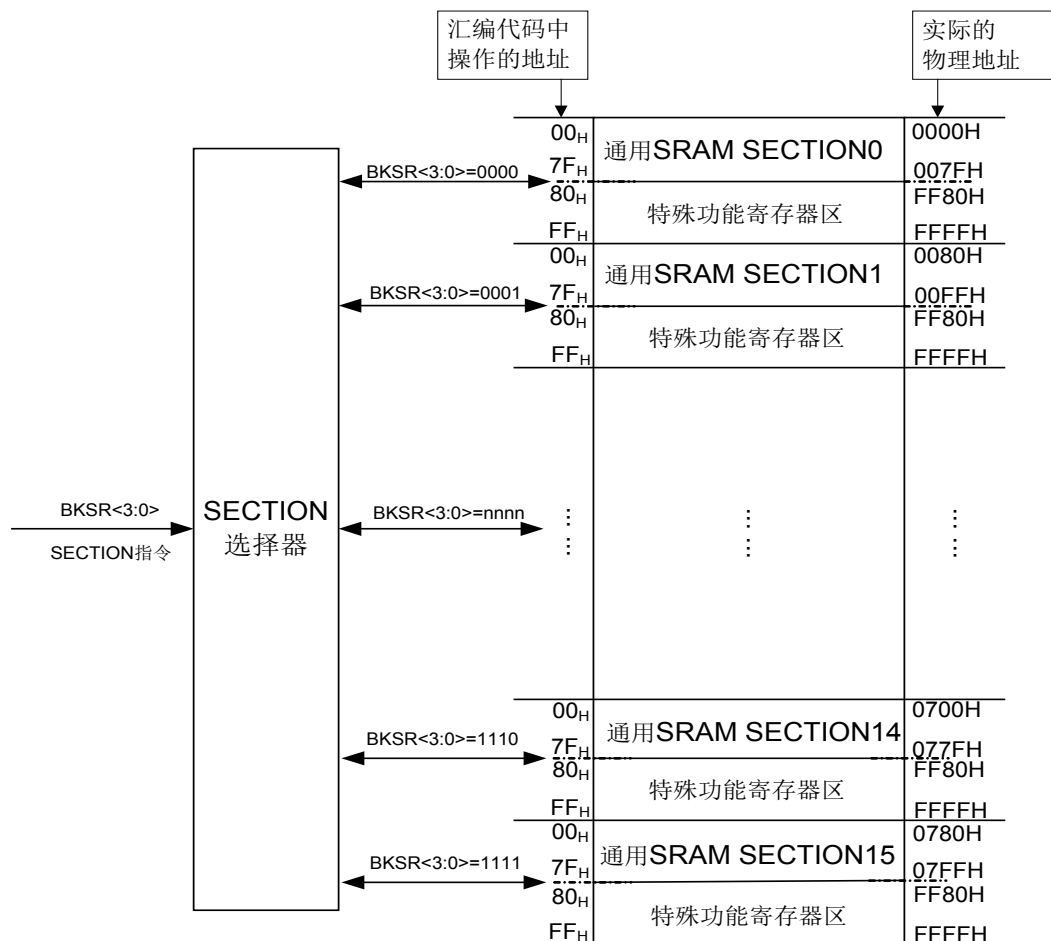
汇编代码中操作的地址

实际的物理地址

$00_H$
通用SRAM SECTION0
0000H
BKSR<3:0>=0000
$7F_H$
007FH
$80_H$
FF80H
特殊功能寄存器区
$FF_H$
FFFFH

$00_H$
通用SRAM SECTION1
0080H
BKSR<3:0>=0001
$7F_H$
00FFH
$80_H$
FF80H
特殊功能寄存器区
$FF_H$
FFFFH

BKSR<3:0>
SECTION指令
SECTION
选择器
BKSR<3:0>=nnnn

$00_H$
通用SRAM SECTION14
0700H
BKSR<3:0>=1110
$7F_H$
077FH
$80_H$
FF80H
特殊功能寄存器区
$FF_H$
FFFFH

$00_H$
通用SRAM SECTION15
0780H
BKSR<3:0>=1111
$7F_H$
07FFH
$80_H$
FF80H
特殊功能寄存器区
$FF_H$
FFFFH